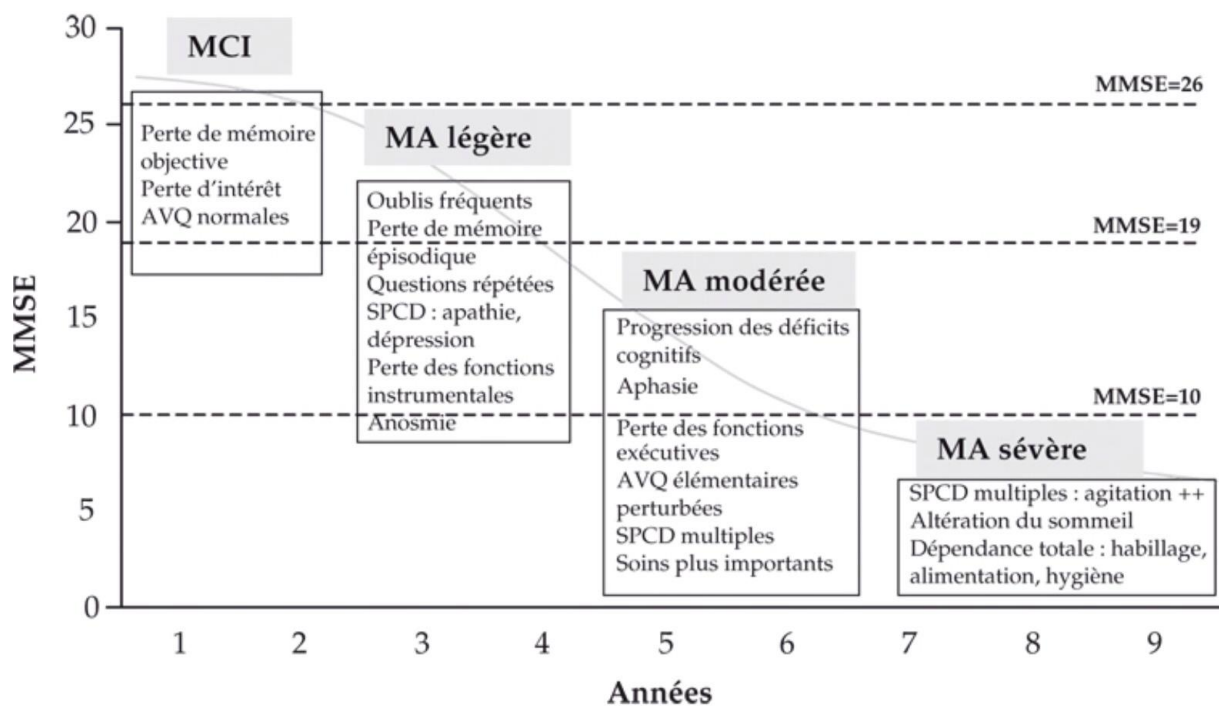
30
25
20
15
10
5
0

MMSE

MCI

Perte de mémoire objective
Perte d'intérêt
AVQ normales

MMSE=26

MA légère

Oublis fréquents
Perte de mémoire épisodique
Questions répétées
SPCD : apathie, dépression
Perte des fonctions instrumentales
Anosmie

MMSE=19

MA modérée

Progression des déficits cognitifs
Aphasie
Perte des fonctions exécutives
AVQ élémentaires perturbées
SPCD multiples
Soins plus importants

MMSE=10

MA sévère

SPCD multiples : agitation ++
Altération du sommeil
Dépendance totale : habillage, alimentation, hygiène

1 2 3 4 5 6 7 8 9

Années